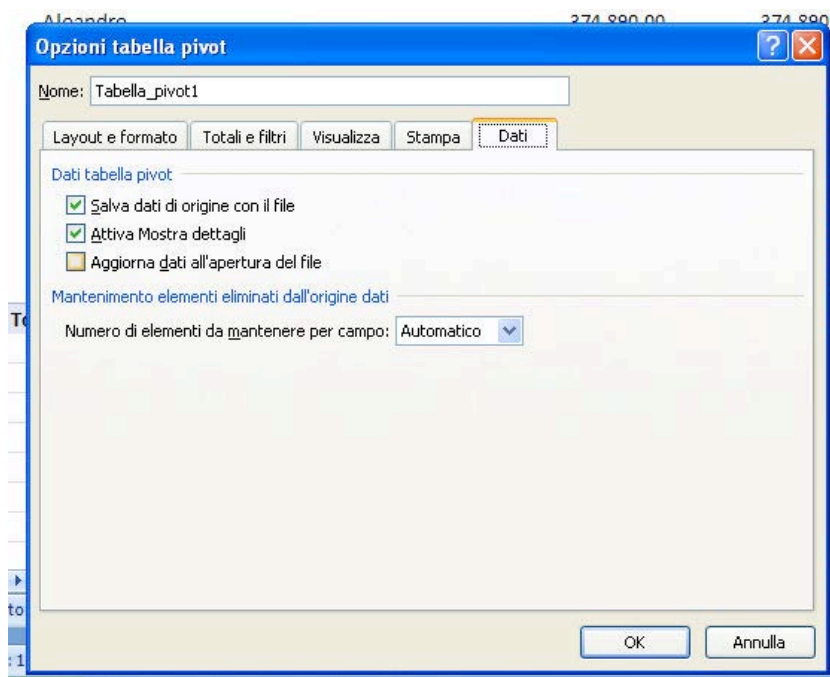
Aleandro 374.890,00 374.890

Opzioni tabella pivot

Nome: Tabella_pivot1

Layout e formato | Totali e filtri | Visualizza | Stampa | Dati

Dati tabella pivot

Salva dati di origine con il file

Attiva Mostra dettagli

Aggiorna dati all'apertura del file

Mantenimento elementi eliminati dall'origine dati

Numero di elementi da mantenere per campo: Automatico

To

to

: 1

OK

Annulla